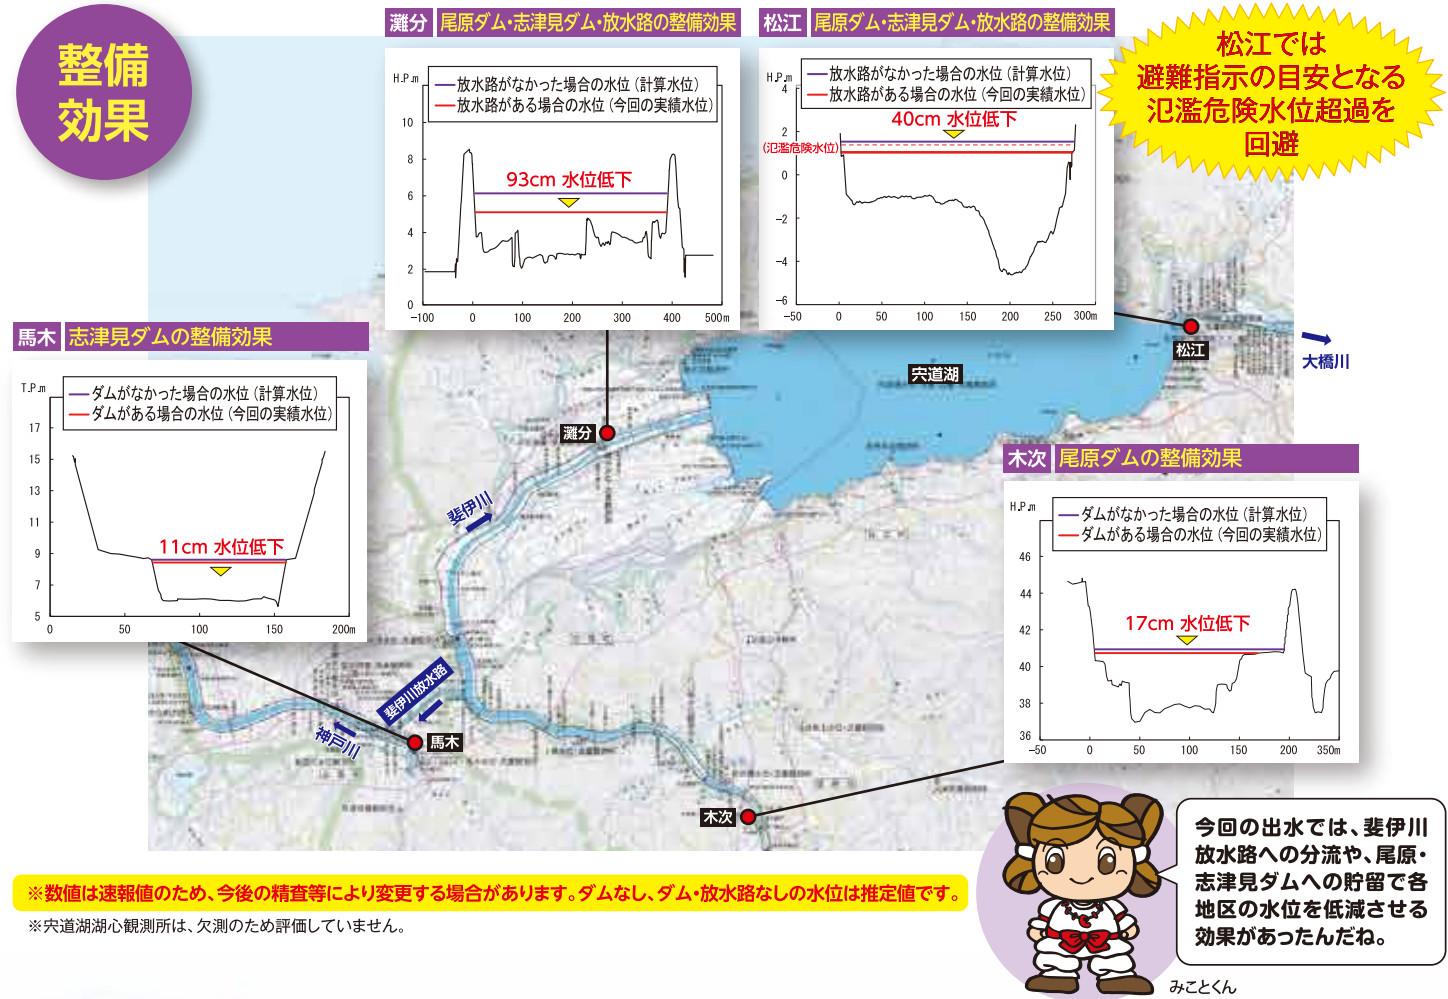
整備効果

灘分　尾原ダム・志津見ダム・放水路の整備効果

H.P.m
放水路がなかった場合の水位（計算水位）
放水路がある場合の水位（今回の実績水位）
10
8
6
4
2
0
−100　0　100　200　300　400　500m
93cm 水位低下

松江　尾原ダム・志津見ダム・放水路の整備効果

H.P.m
4
2
0
−2
−4
−6
放水路がなかった場合の水位（計算水位）
放水路がある場合の水位（今回の実績水位）
40cm 水位低下
（氾濫危険水位）
−50　0　50　100　150　200　250　300m

松江では避難指示の目安となる氾濫危険水位超過を回避

馬木　志津見ダムの整備効果

T.P.m
ダムがなかった場合の水位（計算水位）
ダムがある場合の水位（今回の実績水位）
17
15
13
11
9
7
5
11cm 水位低下
0　50　100　150　200m

宍道湖
松江
大橋川
灘分
斐伊川
斐伊川放水路
神戸川
馬木
木次

木次　尾原ダムの整備効果

H.P.m
ダムがなかった場合の水位（計算水位）
ダムがある場合の水位（今回の実績水位）
46
44
42
40
38
36
17cm 水位低下
−50　0　50　100　150　200　350m

※数値は速報値のため、今後の精査等により変更する場合があります。ダムなし、ダム・放水路なしの水位は推定値です。
※宍道湖湖心観測所は、欠測のため評価していません。

今回の出水では、斐伊川放水路への分流や、尾原・志津見ダムへの貯留で各地区の水位を低減させる効果があったんだね。

みことくん